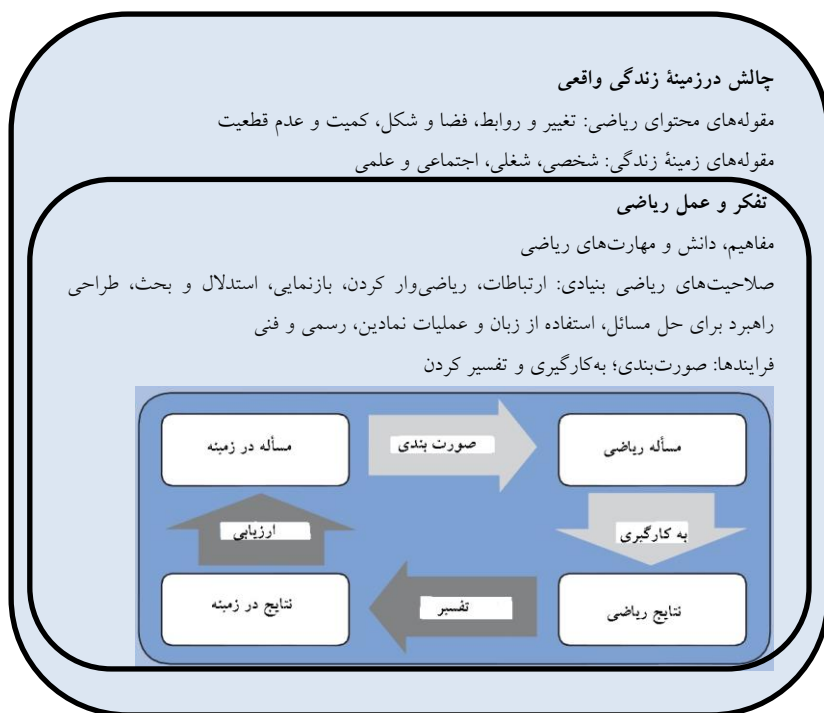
چالش درزمینهٔ زندگی واقعی

مقوله‌های محتوای ریاضی: تغییر و روابط، فضا و شکل، کمیت و عدم قطعیت

مقوله‌های زمینهٔ زندگی: شخصی، شغلی، اجتماعی و علمی

تفکر و عمل ریاضی

مفاهیم، دانش و مهارت‌های ریاضی

صلاحیت‌های ریاضی بنیادی: ارتباطات، ریاضی‌وار کردن، بازنمایی، استدلال و بحث، طراحی راهبرد برای حل مسائل، استفاده از زبان و عملیات نمادین، رسمی و فنی

فرایندها: صورت‌بندی؛ به‌کارگیری و تفسیر کردن

مسأله در زمینه

صورت بندی

مسأله ریاضی

ارزیابی

به کارگیری

نتایج در زمینه

تفسیر

نتایج ریاضی